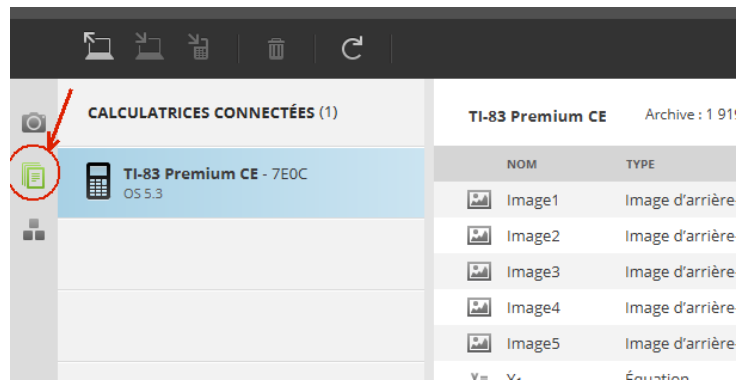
CALCULATRICES CONNECTÉES (1)

TI-83 Premium CE - 7E0C
OS 5.3

TI-83 Premium CE

Archive : 1 919

| | NOM | TYPE |
|---|---|---|
| | Image1 | Image d'arrière |
| | Image2 | Image d'arrière |
| | Image3 | Image d'arrière |
| | Image4 | Image d'arrière |
| | Image5 | Image d'arrière |
| | $Y_1$ | Équation |